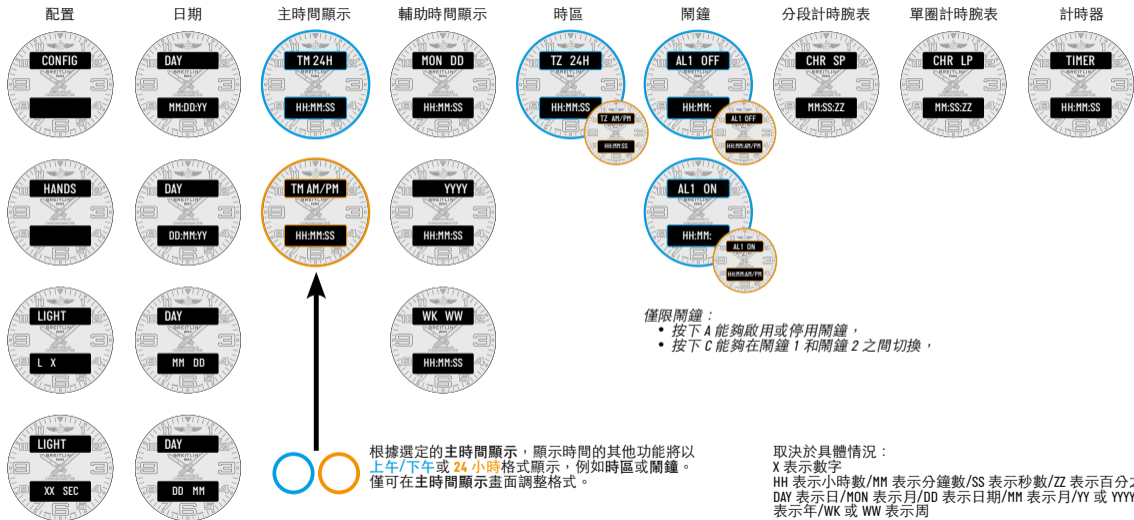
配置
日期
主時間顯示
輔助時間顯示
時區
鬧鐘
分段計時腕表
單圈計時腕表
計時器

CONFIG
DAY
MM:DD:YY
TM 24H
HH:MM:SS
MON DD
HH:MM:SS
TZ 24H
HH:MM:SS
TZ AM/PM
HH:MM:SS
AL1 OFF
HH:MM:
AL1 OFF
HH:MM AM/PM
CHR SP
MM:SS:ZZ
CHR LP
MM:SS:ZZ
TIMER
HH:MM:SS

HANDS
DAY
DD:MM:YY
TM AM/PM
HH:MM:SS
YYYY
HH:MM:SS
AL1 ON
HH:MM:
AL1 ON
HH:MM AM/PM

LIGHT
L X
DAY
MM DD
WK WW
HH:MM:SS

僅限鬧鐘：
• 按下 A 能夠啟用或停用鬧鐘，
• 按下 C 能夠在鬧鐘 1 和鬧鐘 2 之間切換，

LIGHT
XX SEC
DAY
DD MM

根據選定的主時間顯示，顯示時間的其他功能將以上午/下午或 24 小時格式顯示，例如時區或鬧鐘。
僅可在主時間顯示畫面調整格式。

取決於具體情況：
X 表示數字
HH 表示小時數/MM 表示分鐘數/SS 表示秒數/ZZ 表示百分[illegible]
DAY 表示日/MON 表示月/DD 表示日期/MM 表示月/YY 或 YYY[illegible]
表示年/WK 或 WW 表示周